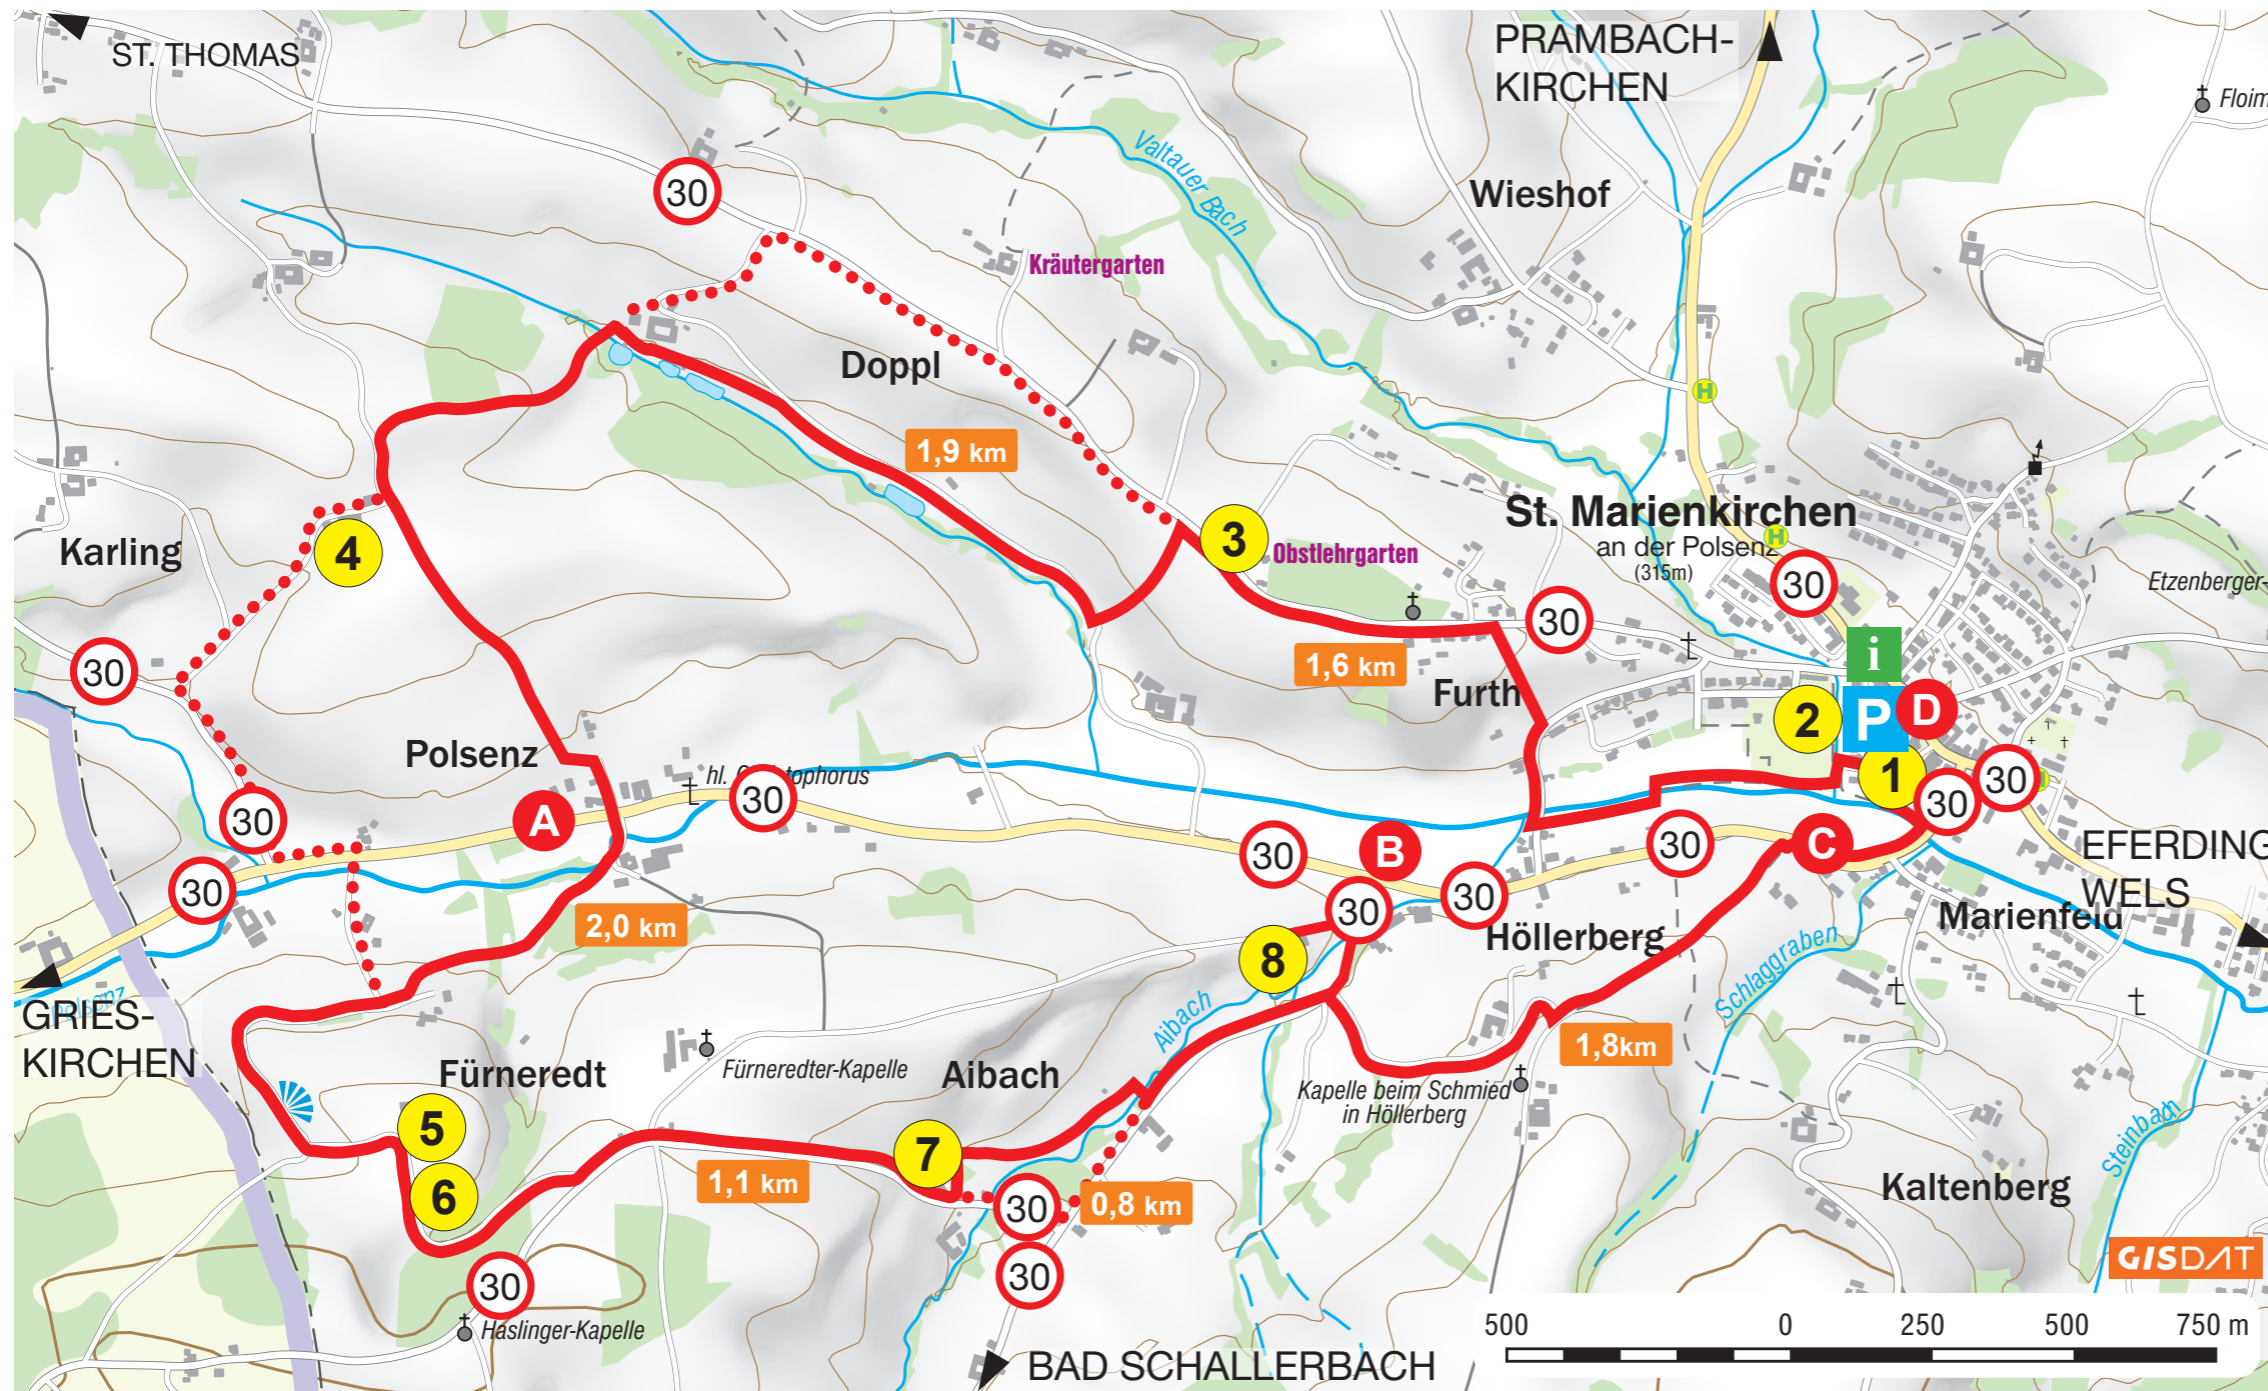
ST. THOMAS

PRAMBACH-
KIRCHEN

Floim

30

Valtauer Bach

Wieshof

Kräutergarten

Doppl

1,9 km

Karling

4

3

Obstlehrgarten

St. Marienkirchen
an der Polsenz
(315m)

Etzenberger

30

30

1,6 km

Furth

i

2

P

D

Polsenz

hl. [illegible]tophorus

30

1

30

30

A

30

B

30

C

EFERDING
WELS

30

30

Marienfeld

2,0 km

30

30

Höllerberg

8

Schlaggraben

GRIES-
KIRCHEN

Aibach

1,8km

Fürneredt

Fürneredter-Kapelle

Aibach

Kapelle beim Schmied
in Höllerberg

5

6

7

1,1 km

30

0,8 km

Kaltenberg

Steinbach

30

30

Haslinger-Kapelle

GISDAT

BAD SCHALLERBACH

500 0 250 500 750 m